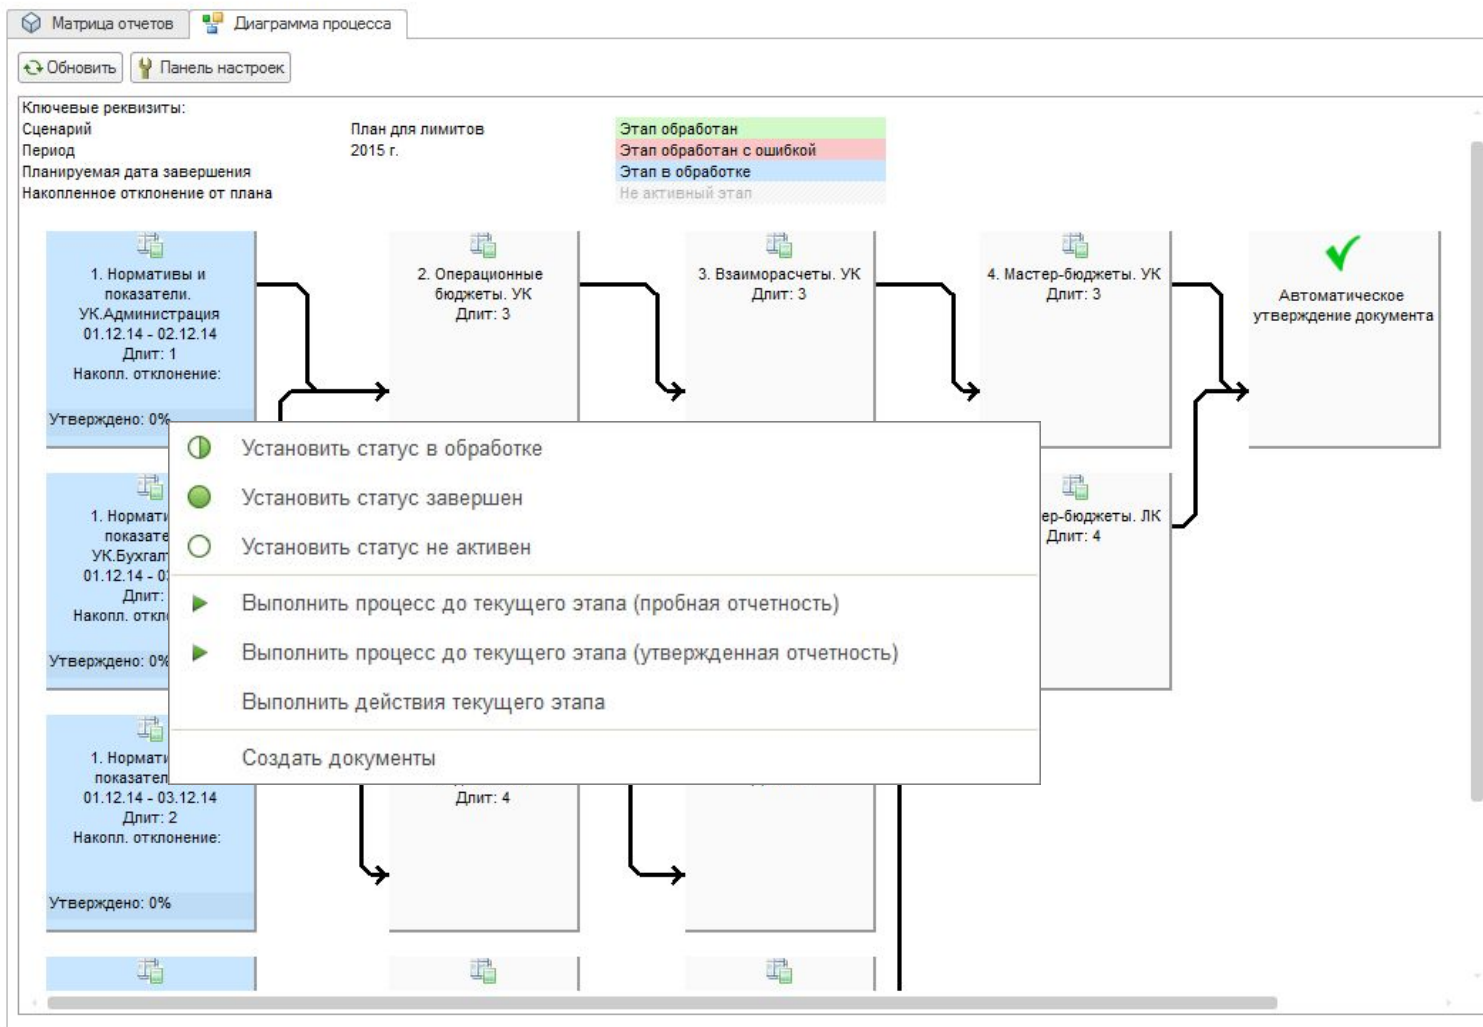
Матрица отчетов Диаграмма процесса

Обновить Панель настроек

Ключевые реквизиты:
Сценарий План для лимитов
Период 2015 г.
Планируемая дата завершения
Накопленное отклонение от плана

Этап обработан
Этап обработан с ошибкой
Этап в обработке
Не активный этап

1. Нормативы и показатели. УК.Администрация 01.12.14 - 02.12.14 Длит: 1 Накопл. отклонение:

Утверждено: 0%

2. Операционные бюджеты. УК Длит: 3

3. Взаиморасчеты. УК Длит: 3

4. Мастер-бюджеты. УК Длит: 3

Автоматическое утверждение документа

1. Нормати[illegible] показате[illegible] УК.Бухгал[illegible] 01.12.14 - 0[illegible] Длит: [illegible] Накопл. откл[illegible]

Утверждено: 0%

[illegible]ер-бюджеты. ЛК Длит: 4

1. Нормати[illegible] показател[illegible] 01.12.14 - 03.12.14 Длит: 2 Накопл. отклонение:

Утверждено: 0%

Длит: 4

Установить статус в обработке
Установить статус завершен
Установить статус не активен
Выполнить процесс до текущего этапа (пробная отчетность)
Выполнить процесс до текущего этапа (утвержденная отчетность)
Выполнить действия текущего этапа
Создать документы